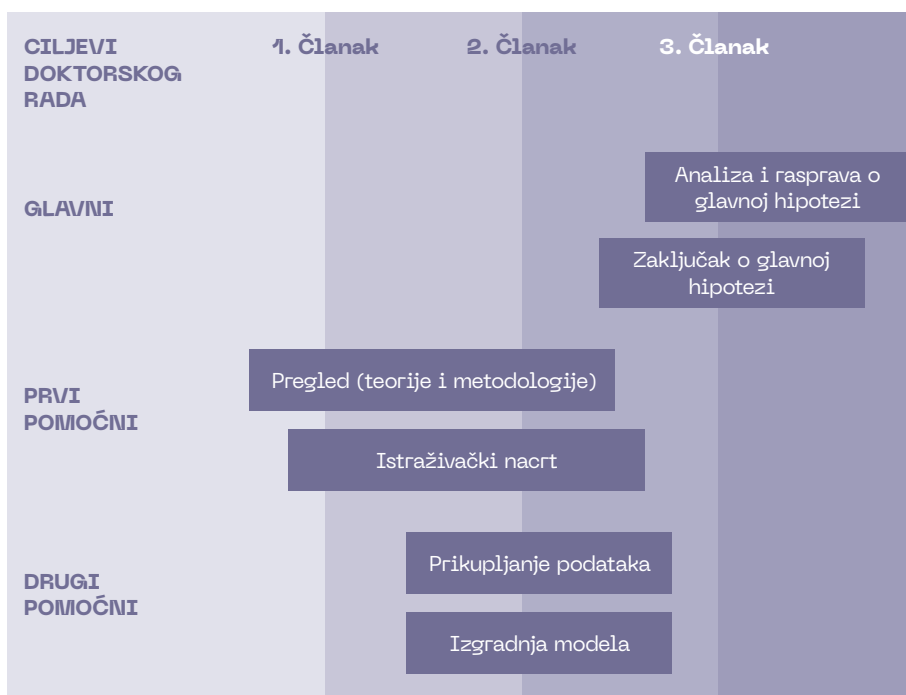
| CILJEVI DOKTORSKOG RADA | 1. Članak | 2. Članak | 3. Članak |
|---|---|---|---|

GLAVNI

Analiza i rasprava o glavnoj hipotezi

Zaključak o glavnoj hipotezi

PRVI POMOĆNI

Pregled (teorije i metodologije)

Istraživački nacrt

DRUGI POMOĆNI

Prikupljanje podataka

Izgradnja modela